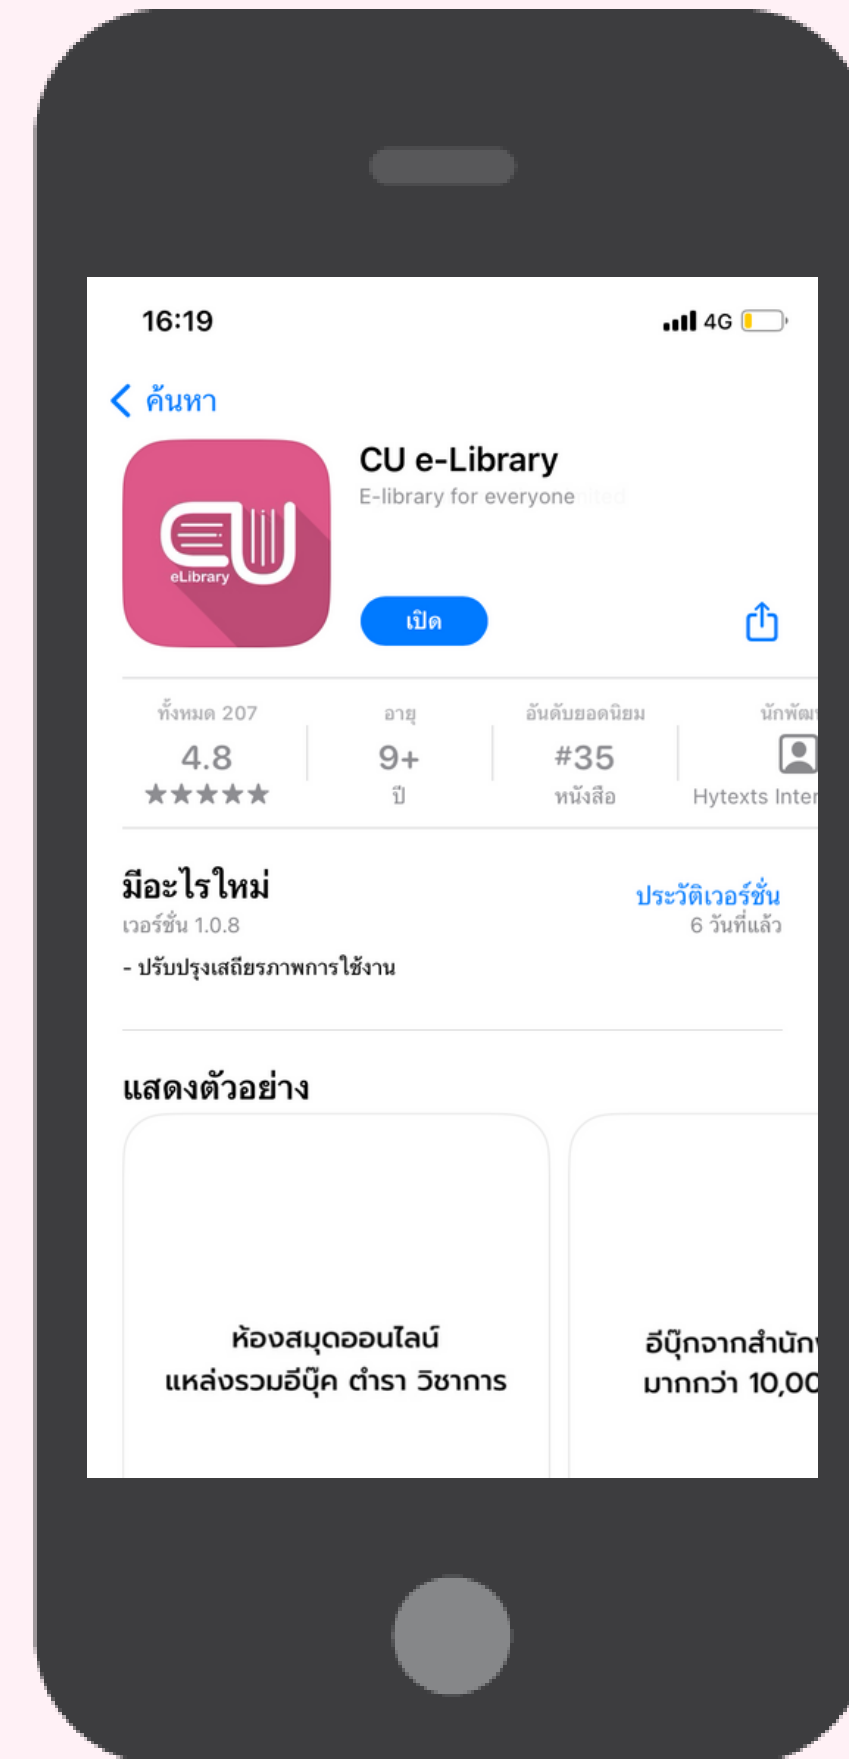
16:19

4G

ค้นหา

eLibrary

CU e-Library

E-library for everyone

เปิด

ทั้งหมด 207
4.8
★★★★★

อายุ
9+
ปี

อันดับยอดนิยม
#35
หนังสือ

นักพัฒ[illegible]
Hytexts Inter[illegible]

มีอะไรใหม่
เวอร์ชั่น 1.0.8

ประวัติเวอร์ชั่น
6 วันที่แล้ว

- ปรับปรุงเสถียรภาพการใช้งาน

แสดงตัวอย่าง

ห้องสมุดออนไลน์
แหล่งรวมอีบุ๊ค ตำรา วิชาการ

อีบุ๊กจากสำนัก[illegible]
มากกว่า 10,00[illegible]